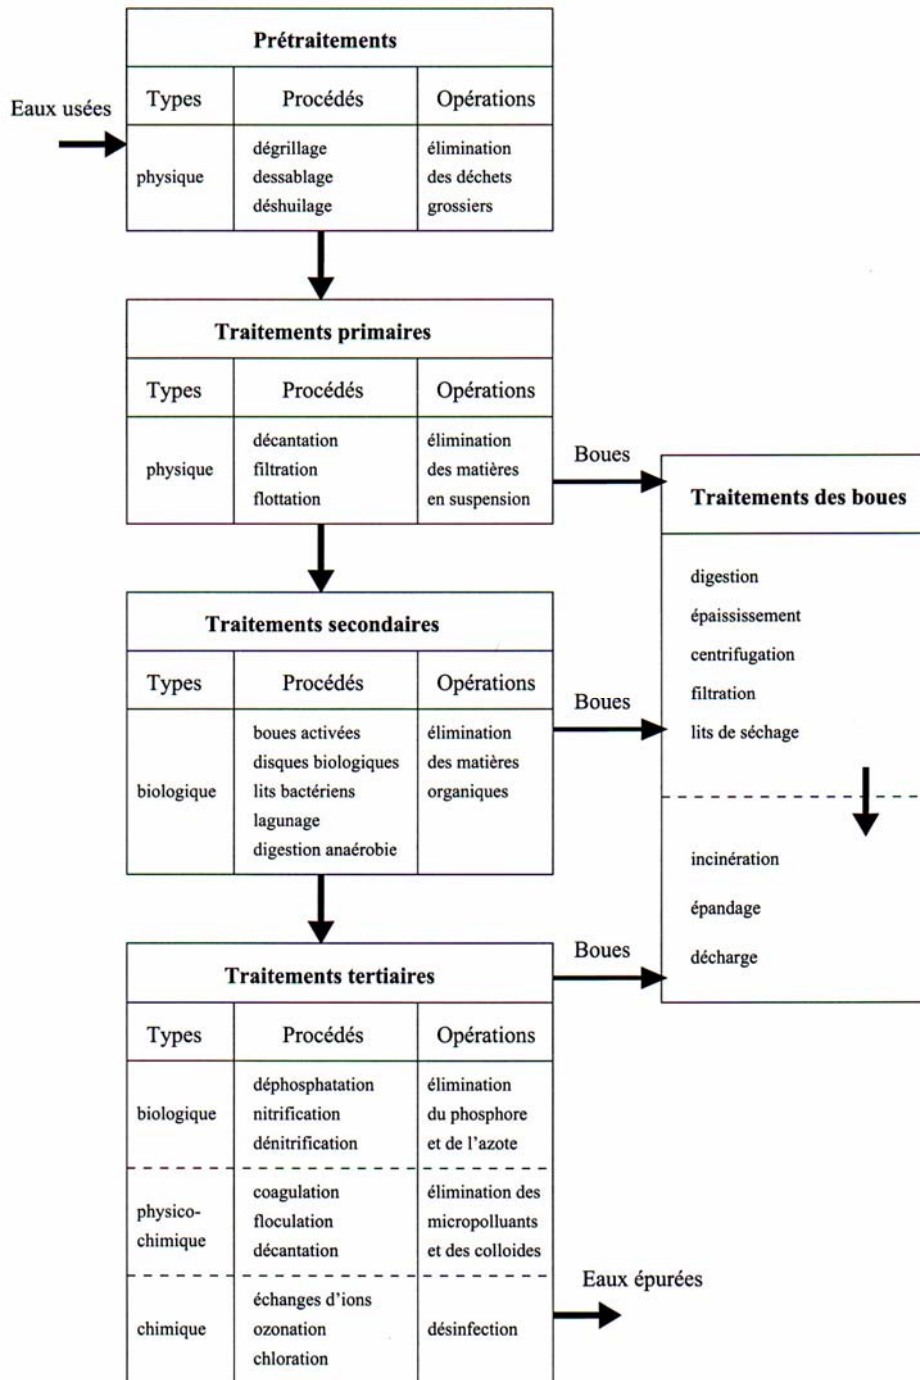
Eaux usées

**Prétraitements**

| Types | Procédés | Opérations |
|---|---|---|
| physique | dégrillage dessablage déshuilage | élimination des déchets grossiers |

**Traitements primaires**

| Types | Procédés | Opérations |
|---|---|---|
| physique | décantation filtration flottation | élimination des matières en suspension |

Boues

**Traitements des boues**

digestion
épaississement
centrifugation
filtration
lits de séchage

incinération
épandage
décharge

**Traitements secondaires**

| Types | Procédés | Opérations |
|---|---|---|
| biologique | boues activées disques biologiques lits bactériens lagunage digestion anaérobie | élimination des matières organiques |

Boues

**Traitements tertiaires**

| Types | Procédés | Opérations |
|---|---|---|
| biologique | déphosphatation nitrification dénitrification | élimination du phosphore et de l'azote |
| physico-chimique | coagulation floculation décantation | élimination des micropolluants et des colloides |
| chimique | échanges d'ions ozonation chloration | désinfection |

Boues

Eaux épurées